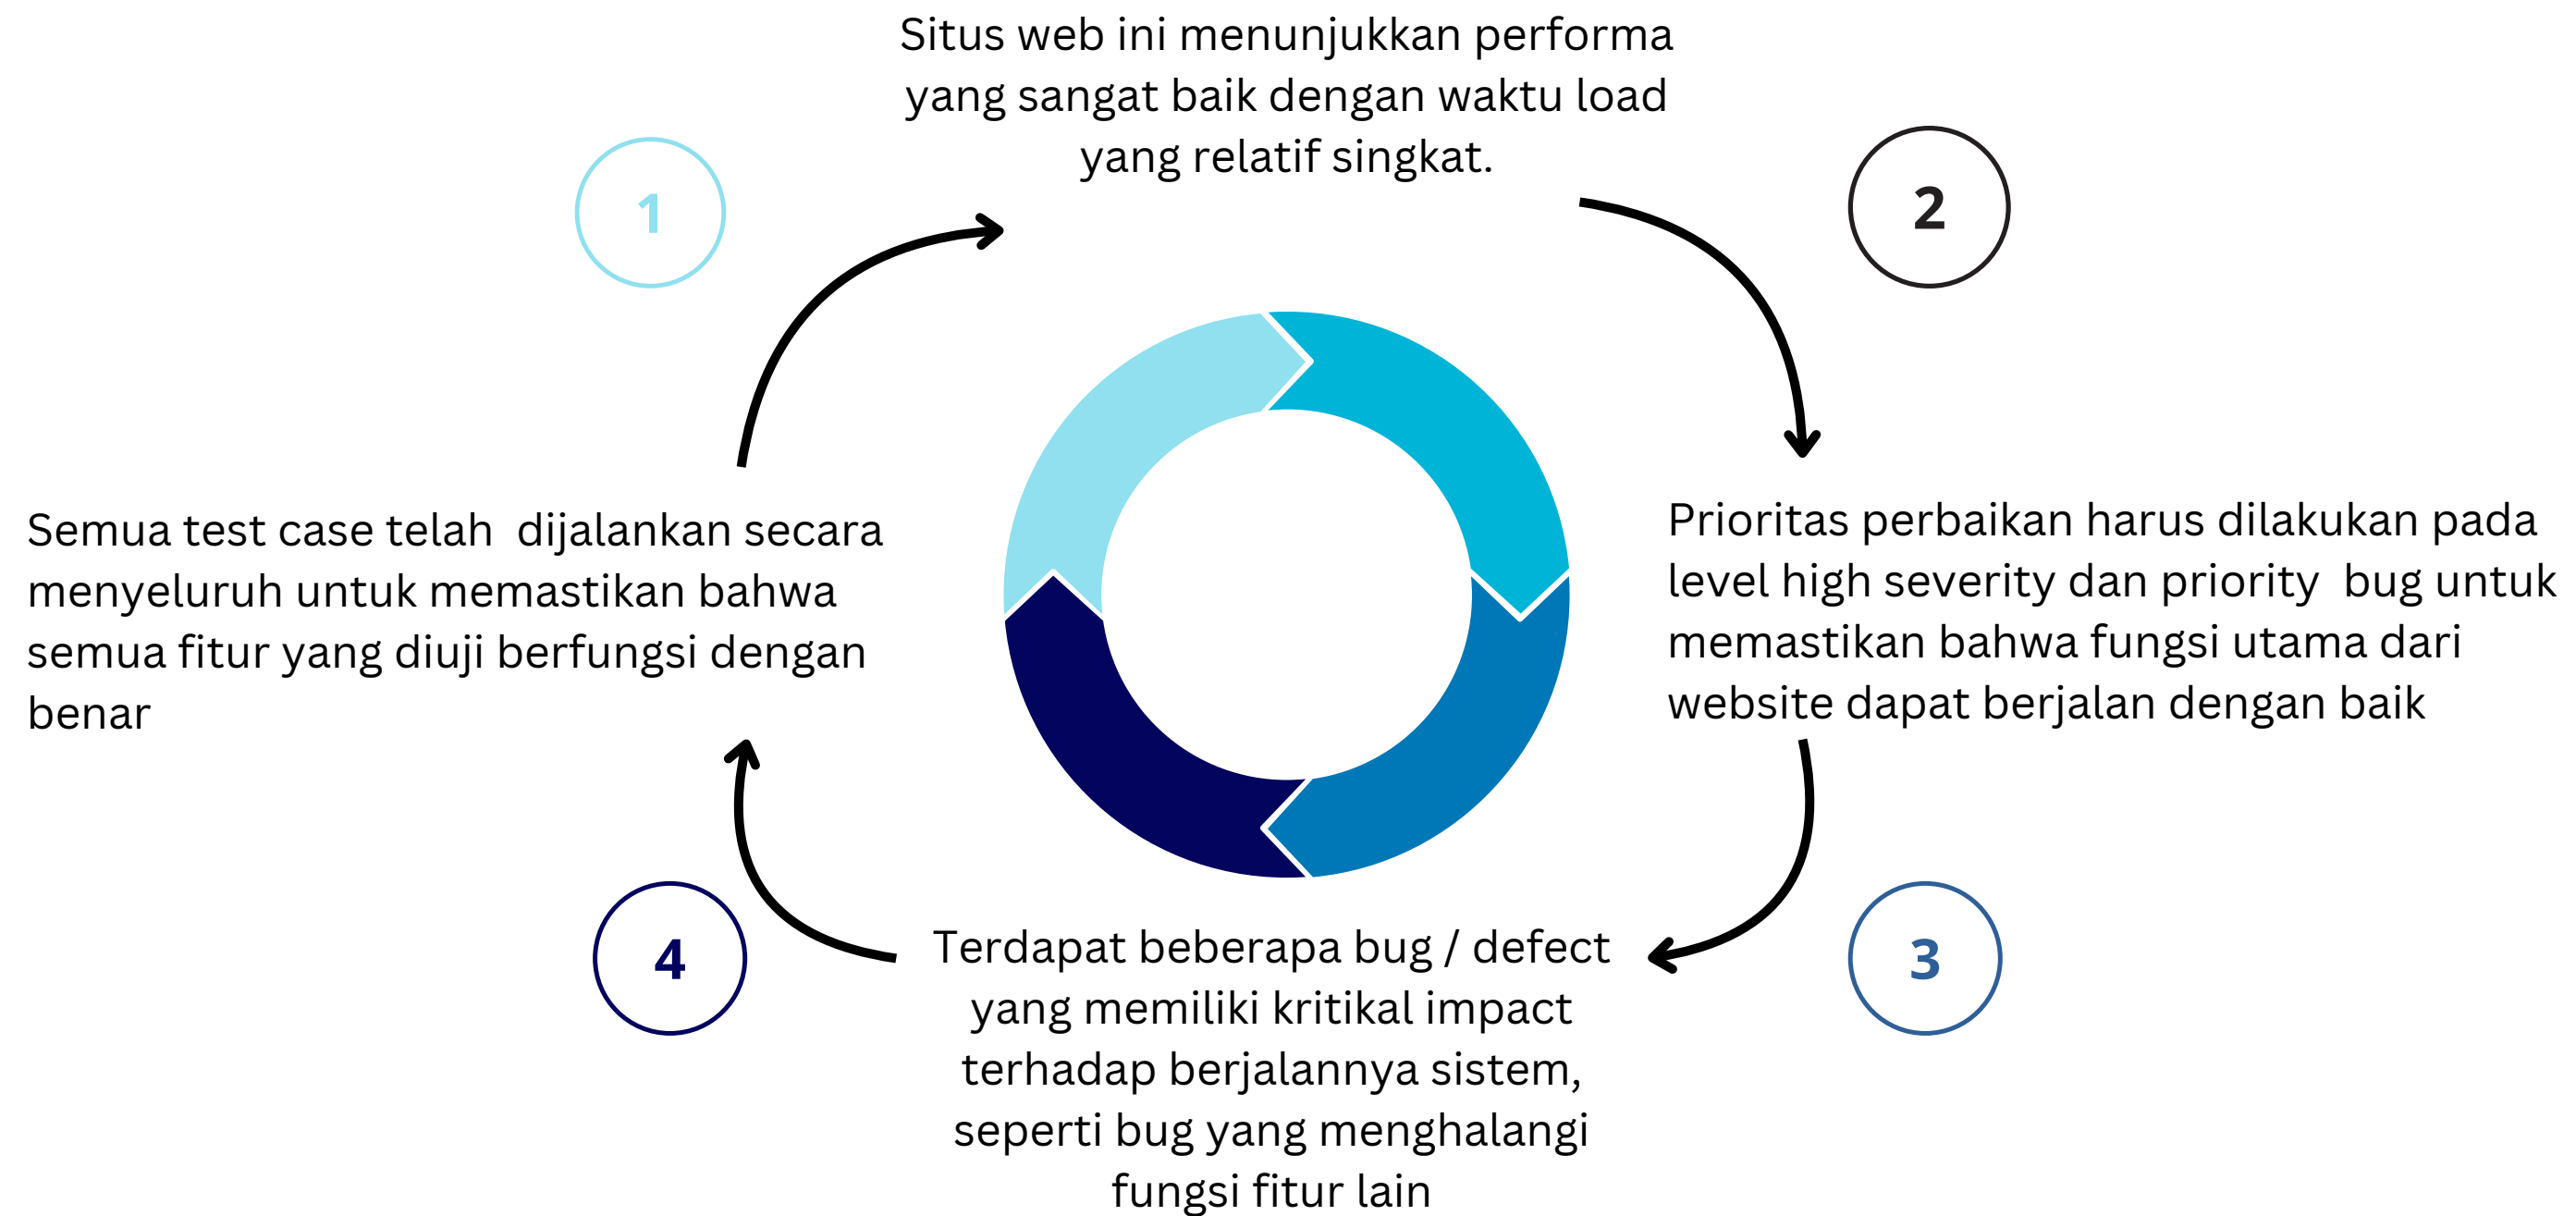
Situs web ini menunjukkan performa yang sangat baik dengan waktu load yang relatif singkat.

1

2

Semua test case telah dijalankan secara menyeluruh untuk memastikan bahwa semua fitur yang diuji berfungsi dengan benar

Prioritas perbaikan harus dilakukan pada level high severity dan priority bug untuk memastikan bahwa fungsi utama dari website dapat berjalan dengan baik

4

Terdapat beberapa bug / defect yang memiliki kritikal impact terhadap berjalannya sistem, seperti bug yang menghalangi fungsi fitur lain

3